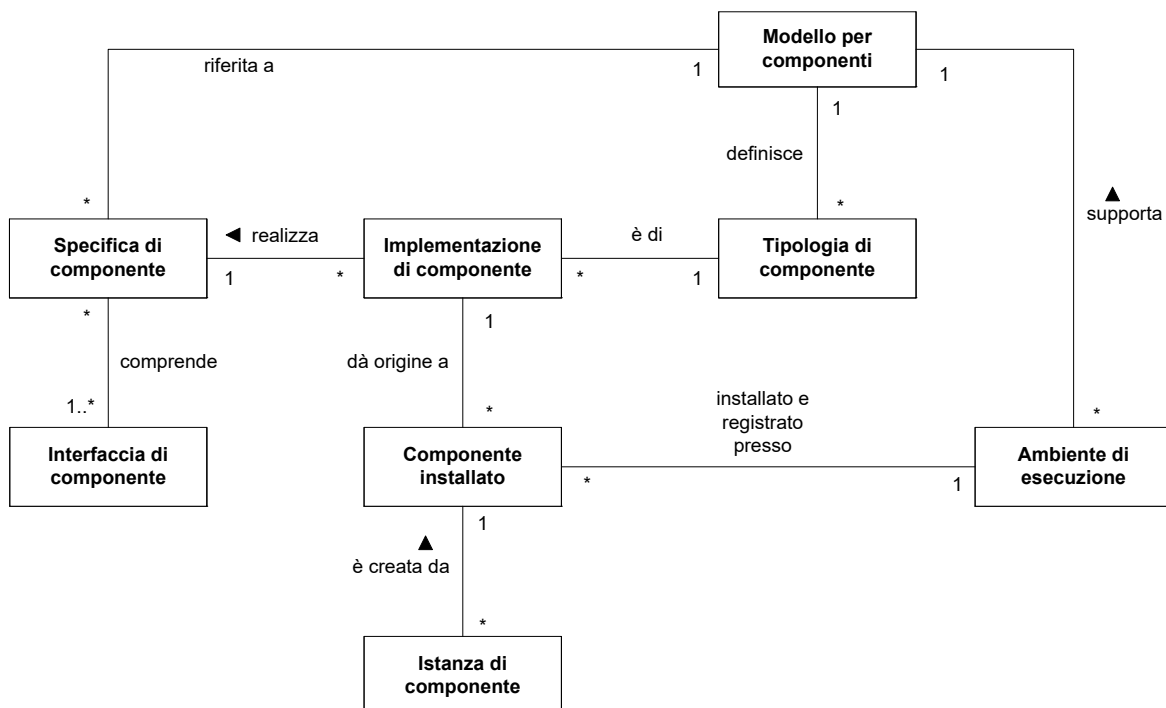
Modello per componenti

riferita a

1

1

1

definisce

*

▲ supporta

*

Specifica di componente

◀ realizza

1

*

Implementazione di componente

è di

*

1

Tipologia di componente

*

comprende

1..*

1

dà origine a

*

installato e registrato presso

*

Interfaccia di componente

Componente installato

*

1

Ambiente di esecuzione

1

▲ è creata da

*

Istanza di componente